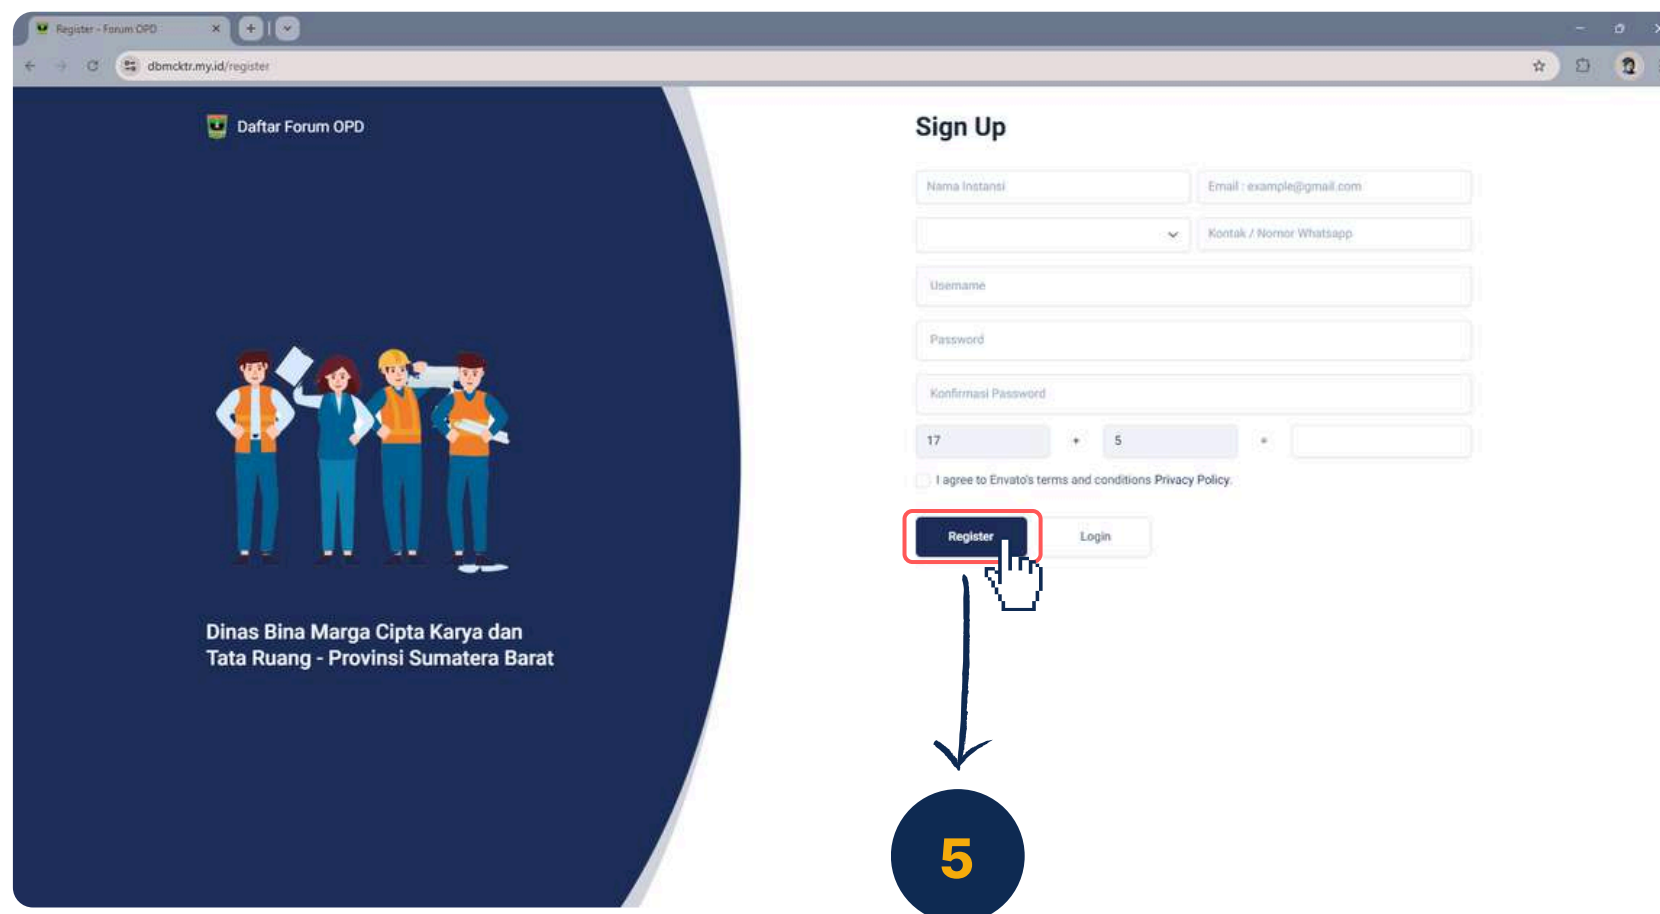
Register - Forum OPD

dbmcktr.my.id/register

Daftar Forum OPD

Dinas Bina Marga Cipta Karya dan Tata Ruang - Provinsi Sumatera Barat

Sign Up

Nama Instansi

Email : example@gmail.com

Kontak / Nomor Whatsapp

Username

Password

Konfirmasi Password

17 + 5 =

I agree to Envato's terms and conditions Privacy Policy.

Register

Login

5